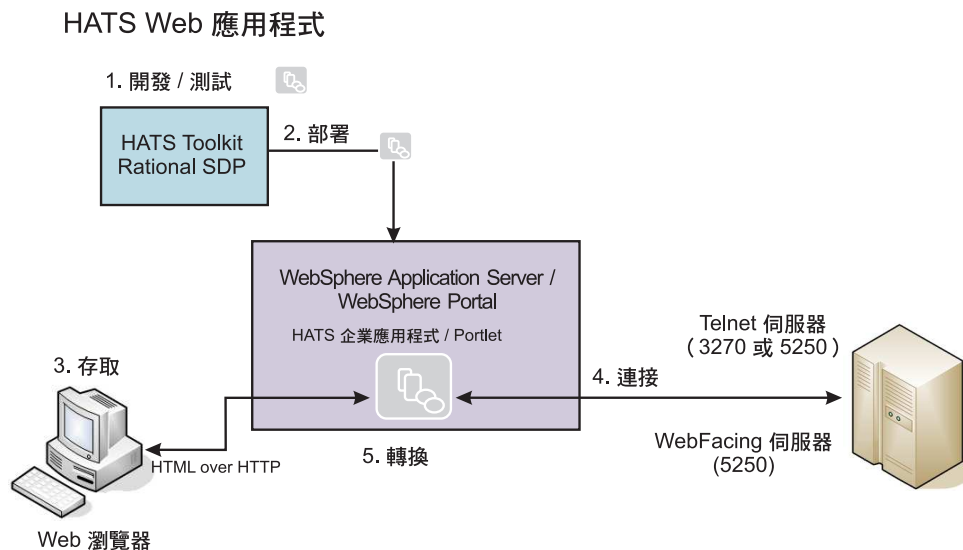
HATS Web 應用程式

1. 開發 / 測試

HATS Toolkit
Rational SDP

2. 部署

WebSphere Application Server / WebSphere Portal

HATS 企業應用程式 / Portlet

Telnet 伺服器
( 3270 或 5250 )

3. 存取

4. 連接

WebFacing 伺服器
(5250)

HTML over HTTP

5. 轉換

Web 瀏覽器